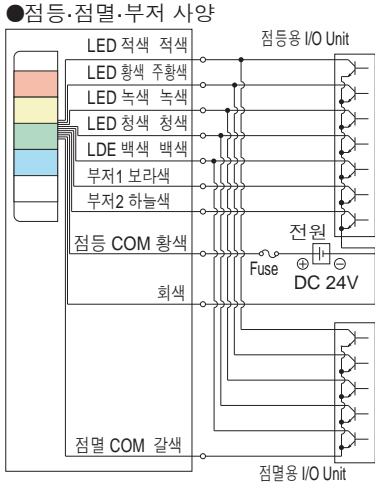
●점등·점멸·부저 사양

점등용 I/O Unit

LED 적색 적색

LED 황색 주황색

LED 녹색 녹색

LED 청색 청색

LDE 백색 백색

부저1 보라색

부저2 하늘색

전원

점등 COM 황색

Fuse

⊕ ⊖

DC 24V

회색

점멸 COM 갈색

점멸용 I/O Unit